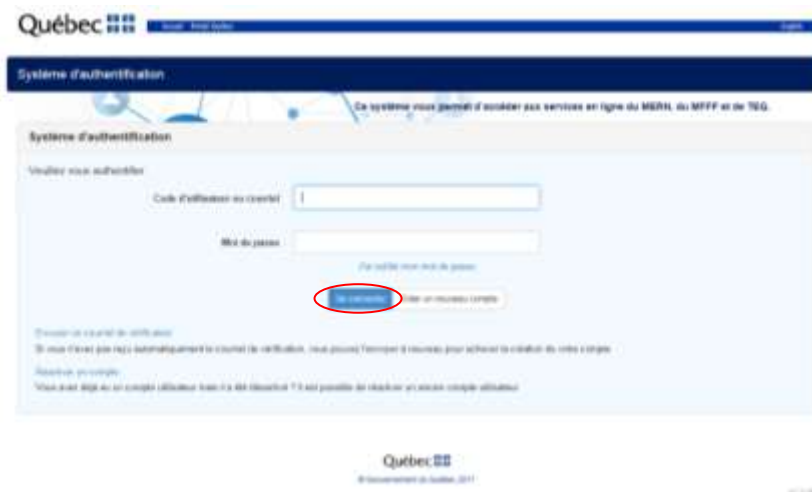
Québec

Accueil Portail Québec

English

Système d'authentification

Ce système vous permet d'accéder aux services en ligne du MERN, du MFFP et de TEQ.

Système d'authentification

Veuillez vous authentifier

Code d'utilisateur ou courriel

Mot de passe

J'ai oublié mon mot de passe

Se connecter

Créer un nouveau compte

Envoyer un courriel de vérification

Si vous n'avez pas reçu automatiquement le courriel de vérification, vous pouvez l'envoyer à nouveau pour achever la création de votre compte.

Réactiver un compte

Vous avez déjà eu un compte utilisateur mais il a été désactivé ? Il est possible de réactiver un ancien compte utilisateur.

Québec

© Gouvernement du Québec, 2017